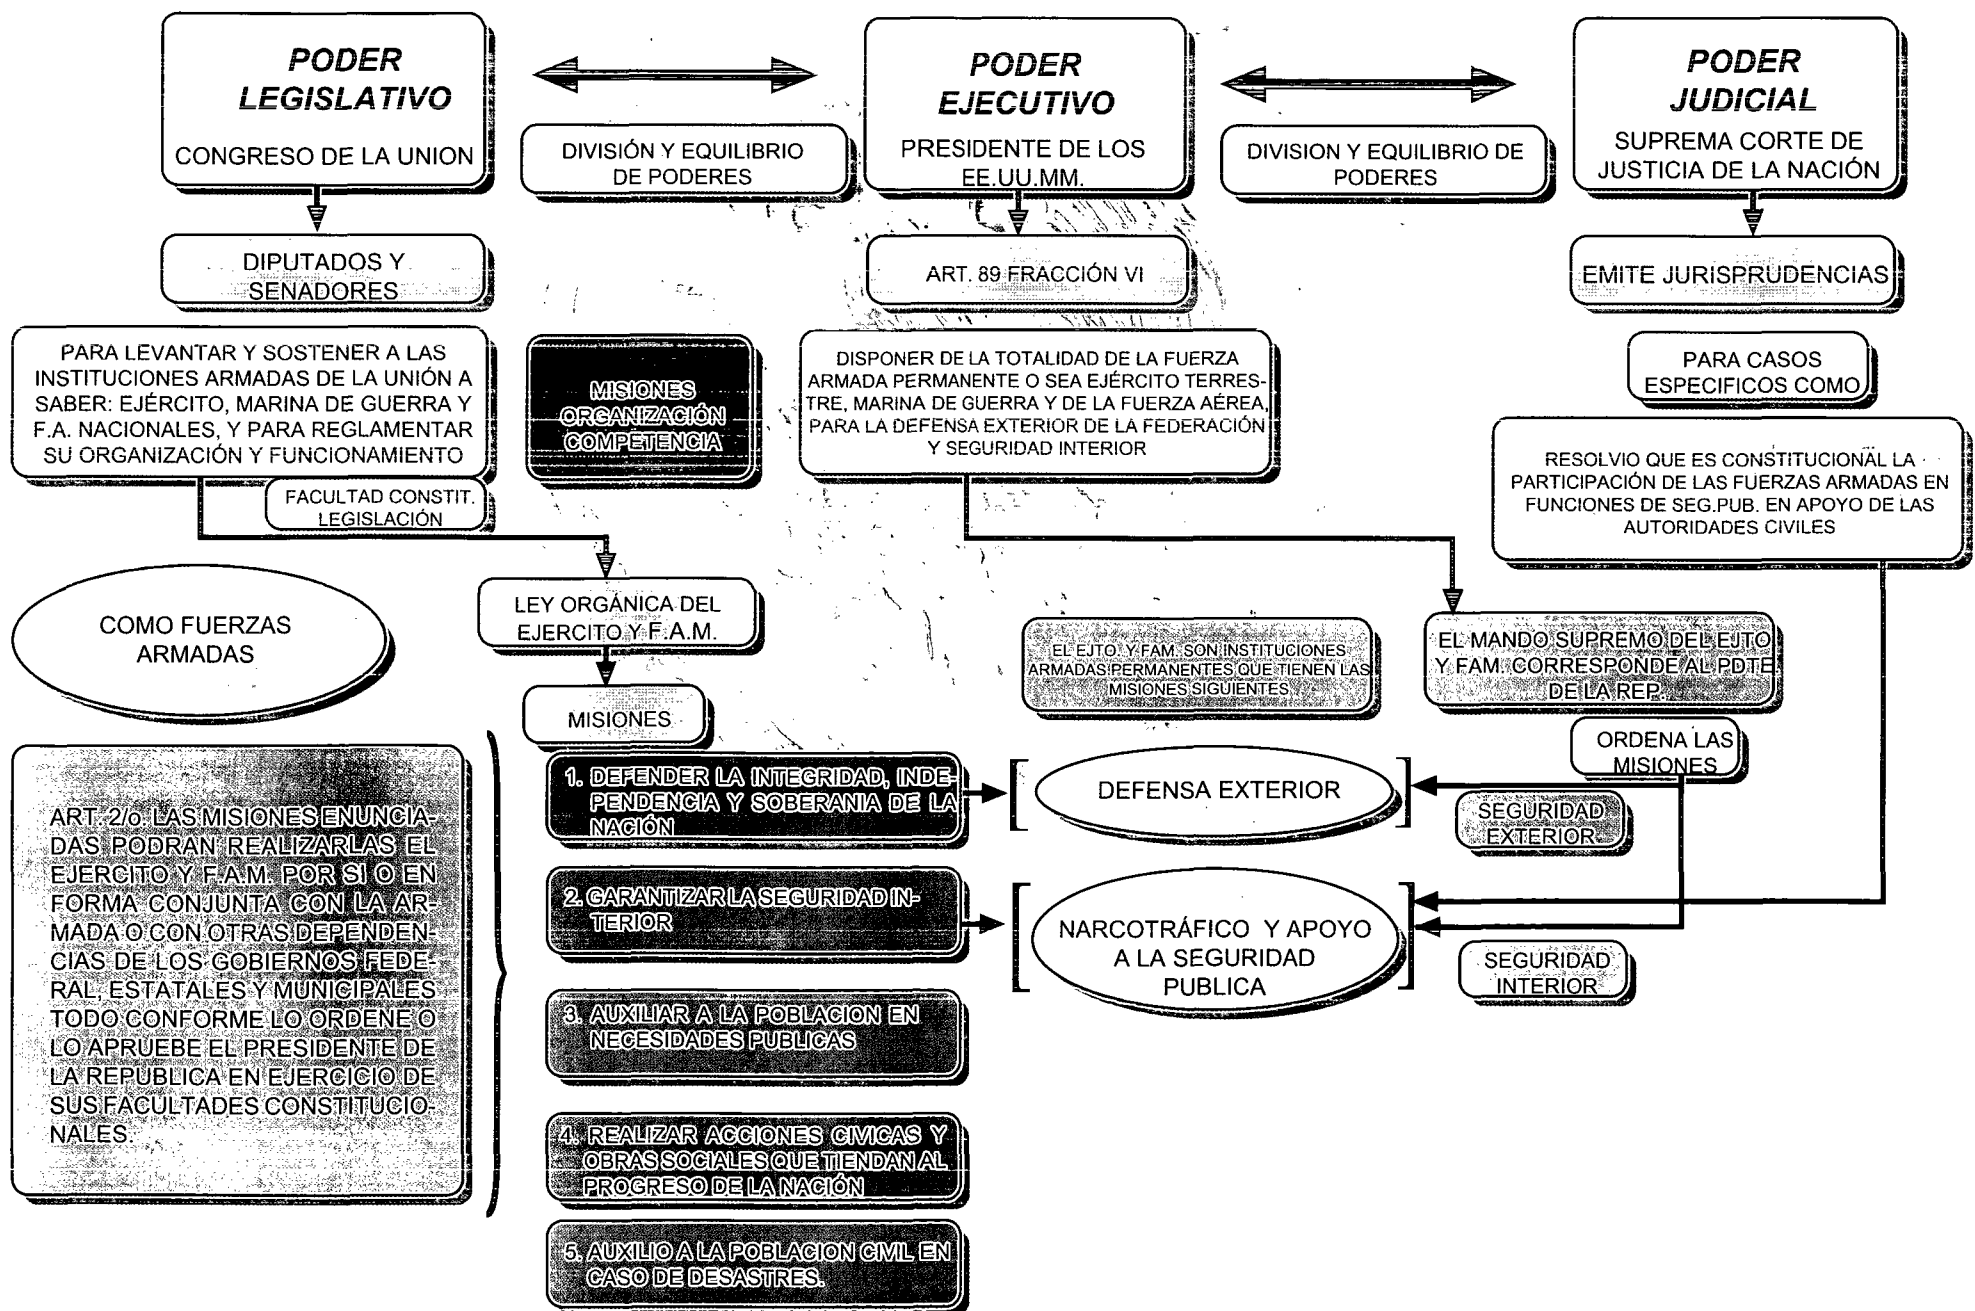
PODER LEGISLATIVO

CONGRESO DE LA UNION

DIVISIÓN Y EQUILIBRIO DE PODERES

PODER EJECUTIVO

PRESIDENTE DE LOS EE.UU.MM.

DIVISION Y EQUILIBRIO DE PODERES

PODER JUDICIAL

SUPREMA CORTE DE JUSTICIA DE LA NACIÓN

DIPUTADOS Y SENADORES

ART. 89 FRACCIÓN VI

EMITE JURISPRUDENCIAS

PARA LEVANTAR Y SOSTENER A LAS INSTITUCIONES ARMADAS DE LA UNIÓN A SABER: EJÉRCITO, MARINA DE GUERRA Y F.A. NACIONALES, Y PARA REGLAMENTAR SU ORGANIZACIÓN Y FUNCIONAMIENTO

MISIONES ORGANIZACIÓN COMPETENCIA

DISPONER DE LA TOTALIDAD DE LA FUERZA ARMADA PERMANENTE O SEA EJÉRCITO TERRESTRE, MARINA DE GUERRA Y DE LA FUERZA AÉREA, PARA LA DEFENSA EXTERIOR DE LA FEDERACIÓN Y SEGURIDAD INTERIOR

PARA CASOS ESPECIFICOS COMO

RESOLVIO QUE ES CONSTITUCIONAL LA PARTICIPACIÓN DE LAS FUERZAS ARMADAS EN FUNCIONES DE SEG.PUB. EN APOYO DE LAS AUTORIDADES CIVILES

FACULTAD CONSTIT. LEGISLACIÓN

LEY ORGÁNICA DEL EJERCITO Y F.A.M.

COMO FUERZAS ARMADAS

EL EJTO. Y FAM. SON INSTITUCIONES ARMADAS PERMANENTES QUE TIENEN LAS MISIONES SIGUIENTES

EL MANDO SUPREMO DEL EJTO Y FAM. CORRESPONDE AL PDTE DE LA REP.

MISIONES

ORDENA LAS MISIONES

ART. 2/o. LAS MISIONES ENUNCIADAS PODRAN REALIZARLAS EL EJERCITO Y F.A.M. POR SI O EN FORMA CONJUNTA CON LA ARMADA O CON OTRAS DEPENDENCIAS DE LOS GOBIERNOS FEDERAL, ESTATALES Y MUNICIPALES TODO CONFORME LO ORDENE O LO APRUEBE EL PRESIDENTE DE LA REPUBLICA EN EJERCICIO DE SUS FACULTADES CONSTITUCIONALES.

1. DEFENDER LA INTEGRIDAD, INDEPENDENCIA Y SOBERANIA DE LA NACIÓN

DEFENSA EXTERIOR

SEGURIDAD EXTERIOR

2. GARANTIZAR LA SEGURIDAD INTERIOR

NARCOTRÁFICO Y APOYO A LA SEGURIDAD PUBLICA

SEGURIDAD INTERIOR

3. AUXILIAR A LA POBLACION EN NECESIDADES PUBLICAS

4. REALIZAR ACCIONES CIVICAS Y OBRAS SOCIALES QUE TIENDAN AL PROGRESO DE LA NACIÓN

5. AUXILIO A LA POBLACION CIVIL EN CASO DE DESASTRES.